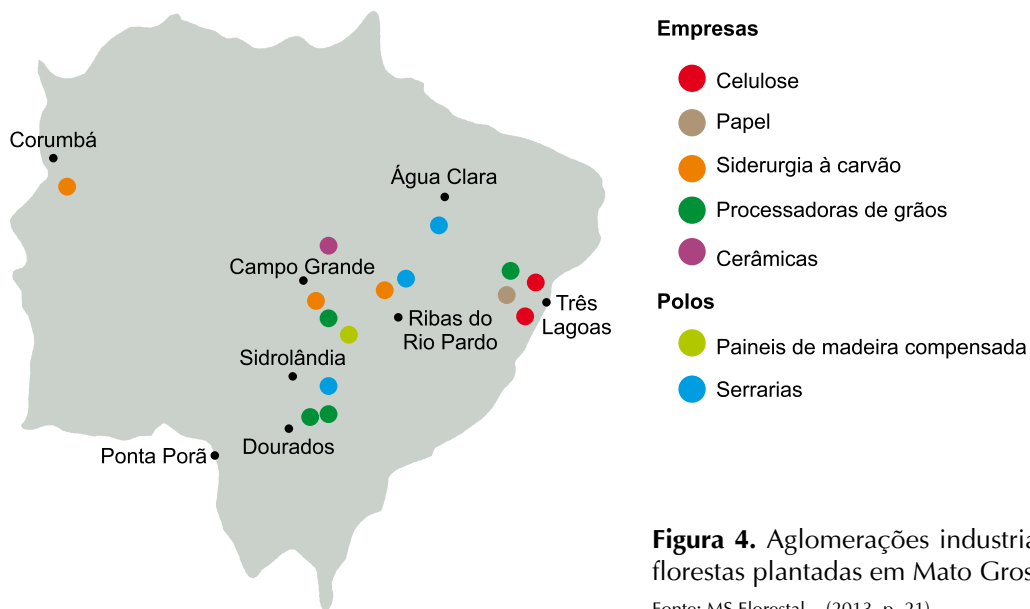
Corumbá

Água Clara

Campo Grande

Três Lagoas

Ribas do Rio Pardo

Sidrolândia

Dourados

Ponta Porã

Empresas

Celulose

Papel

Siderurgia à carvão

Processadoras de grãos

Cerâmicas

Polos

Paineis de madeira compensada

Serrarias

**Figura 4.** Aglomerações industria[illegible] florestas plantadas em Mato Gros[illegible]

Fonte: MS Florestal... (2013, p. 21)